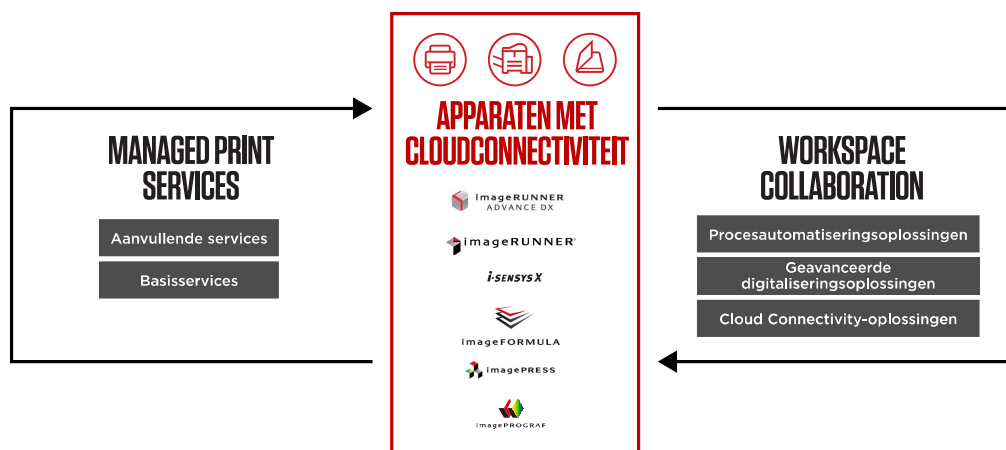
MANAGED PRINT SERVICES

Aanvullende services

Basisservices

APPARATEN MET CLOUDCONNECTIVITEIT

imageRUNNER ADVANCE DX

imageRUNNER

i-SENSYS X

imageFORMULA

imagePRESS

imagePROGRAF

WORKSPACE COLLABORATION

Procesautomatiseringsoplossingen

Geavanceerde digitaliseringsoplossingen

Cloud Connectivity-oplossingen